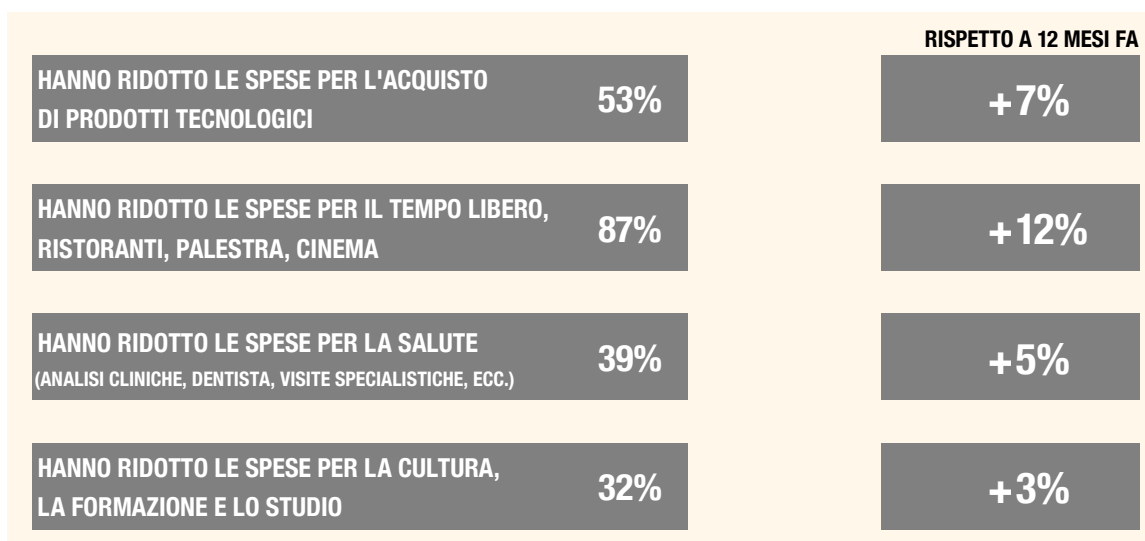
RISPETTO A 12 MESI FA

| | | |
|---|---|---|
| HANNO RIDOTTO LE SPESE PER L'ACQUISTO DI PRODOTTI TECNOLOGICI | 53% | +7% |
| HANNO RIDOTTO LE SPESE PER IL TEMPO LIBERO, RISTORANTI, PALESTRA, CINEMA | 87% | +12% |
| HANNO RIDOTTO LE SPESE PER LA SALUTE (ANALISI CLINICHE, DENTISTA, VISITE SPECIALISTICHE, ECC.) | 39% | +5% |
| HANNO RIDOTTO LE SPESE PER LA CULTURA, LA FORMAZIONE E LO STUDIO | 32% | +3% |